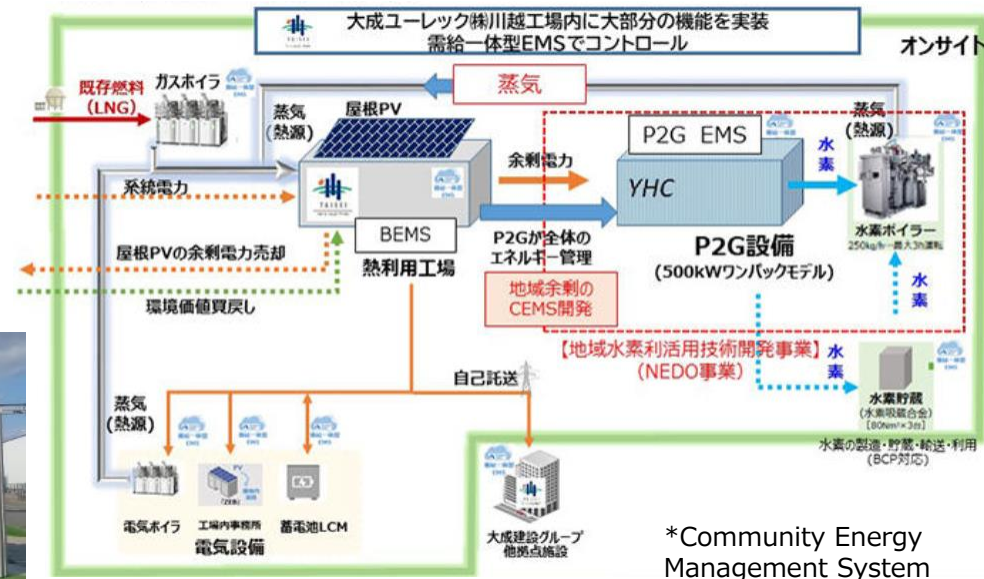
大成ユーレック㈱川越工場内に大部分の機能を実装
需給一体型EMSでコントロール

オンサイト

既存燃料
(LNG)

ガスボイラ

蒸気

蒸気
(熱源)

屋根PV

系統電力

余剰電力

P2G EMS

YHC

水素

蒸気
(熱源)

水素ボイラー
250kg/h・最大3h運転

BEMS

P2Gが全体の
エネルギー管理

P2G設備
(500kWワンパックモデル)

屋根PVの余剰電力売却

熱利用工場

地域余剰の
CEMS開発

水素

環境価値買戻し

【地域水素利活用技術開発事業】
(NEDO事業)

水素

水素貯蔵
(水素吸蔵合金)
[80Nm³×3t]

水素の製造・貯蔵・輸送・利用
(BCP対応)

自己託送

蒸気
(熱源)

電気ボイラ

工場内事務所

蓄電池LCM

電気設備

大成建設グループ
他拠点施設

*Community Energy
Management System